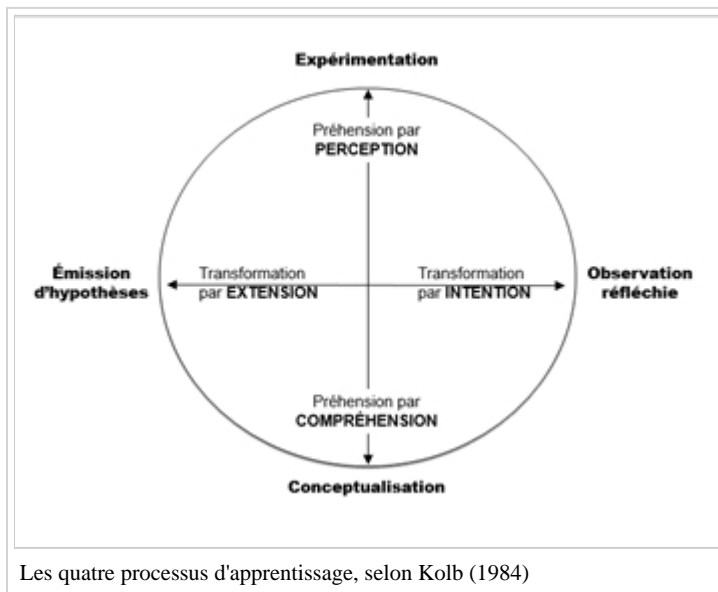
Expérimentation

Préhension par
PERCEPTION

Émission
d'hypothèses

Transformation
par EXTENSION

Transformation
par INTENTION

Observation
réfléchie

Préhension par
COMPRÉHENSION

Conceptualisation

Les quatre processus d'apprentissage, selon Kolb (1984)